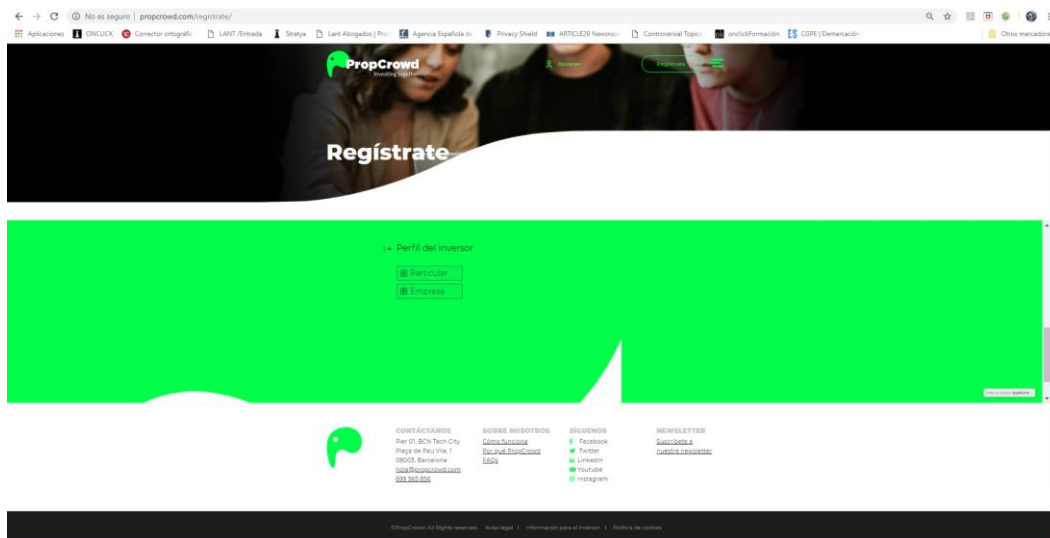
← → C ⓘ No es seguro | propcrowd.com/registrate/

Aplicaciones ONCUCK Corrector ortográfic LANT /Entrada Stratya Lant Abogados | Pro Agencia Española d Privacy Shield ARTICLE29 Newsroo Controversial Topics onclickFormación CGPE | Demarcación Otros marcadores

PropCrowd
Investing together

Acceder

Regístrate

Regístrate

1 ▸ Perfil del inversor

Particular

Empresa

CONTÁCTANOS
Pier 01, BCN Tech City
Plaça de Pau Vila, 1
08003, Barcelona
hola@propcrowd.com
699 563 856

SOBRE NOSOTROS
Cómo funciona
Por qué PropCrowd
FAQs

SÍGUENOS
Facebook
Twitter
Linkedin
Youtube
Instagram

NEWSLETTER
Suscríbete a
nuestra newsletter

©PropCrowd. All Rights reserved. Aviso legal | Información para el inversor | Política de cookies